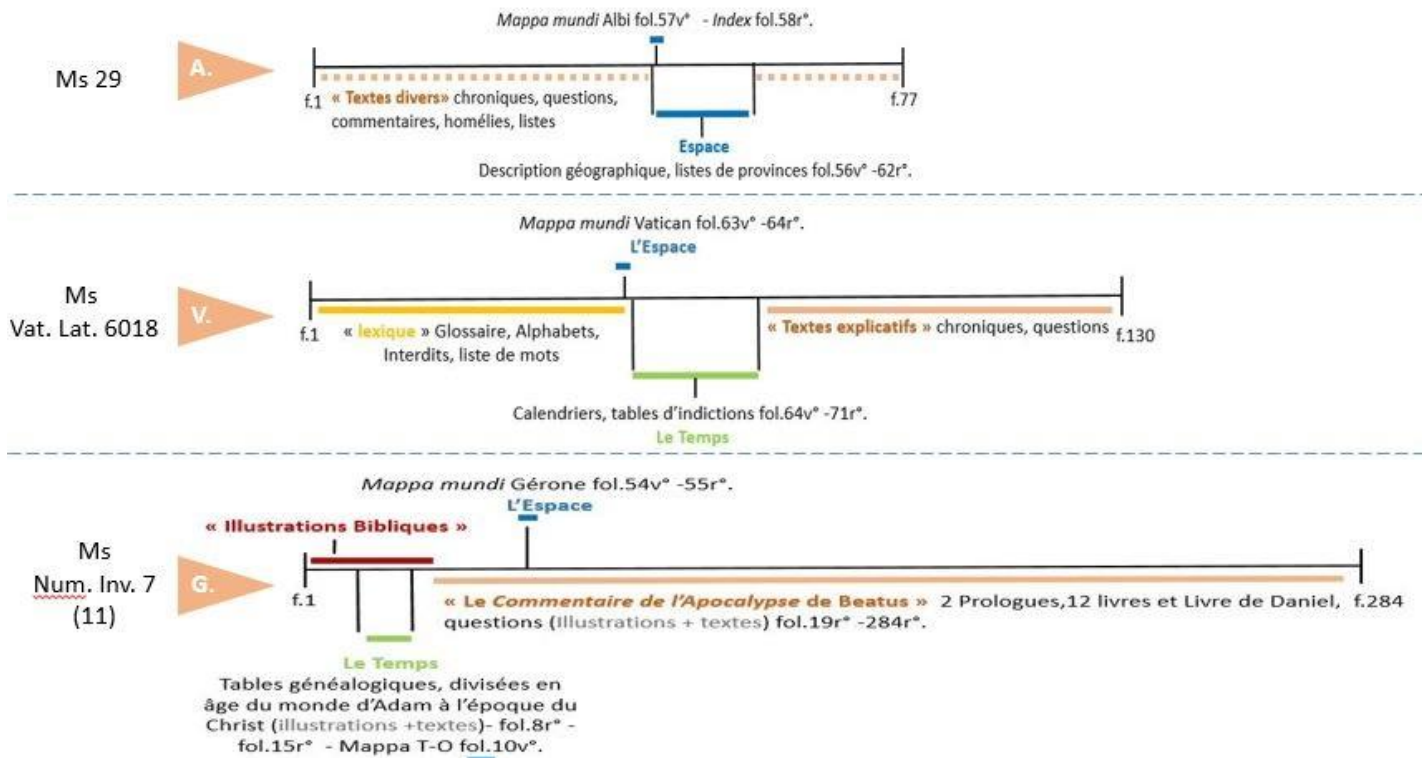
Mappa mundi Albi fol.57v° - Index fol.58r°.

Ms 29

A.

f.1

« Textes divers» chroniques, questions, commentaires, homélies, listes

f.77

Espace

Description géographique, listes de provinces fol.56v° -62r°.

Mappa mundi Vatican fol.63v° -64r°.

L'Espace

Ms Vat. Lat. 6018

V.

f.1

« lexique » Glossaire, Alphabets, Interdits, liste de mots

« Textes explicatifs » chroniques, questions

f.130

Calendriers, tables d'indictions fol.64v° -71r°.

Le Temps

Mappa mundi Gérone fol.54v° -55r°.

L'Espace

« Illustrations Bibliques »

Ms Num. Inv. 7 (11)

G.

f.1

« Le Commentaire de l'Apocalypse de Beatus » 2 Prologues,12 livres et Livre de Daniel, questions (Illustrations + textes) fol.19r° -284r°.

f.284

Le Temps

Tables généalogiques, divisées en âge du monde d'Adam à l'époque du Christ (illustrations +textes)- fol.8r° - fol.15r° - Mappa T-O fol.10v°.